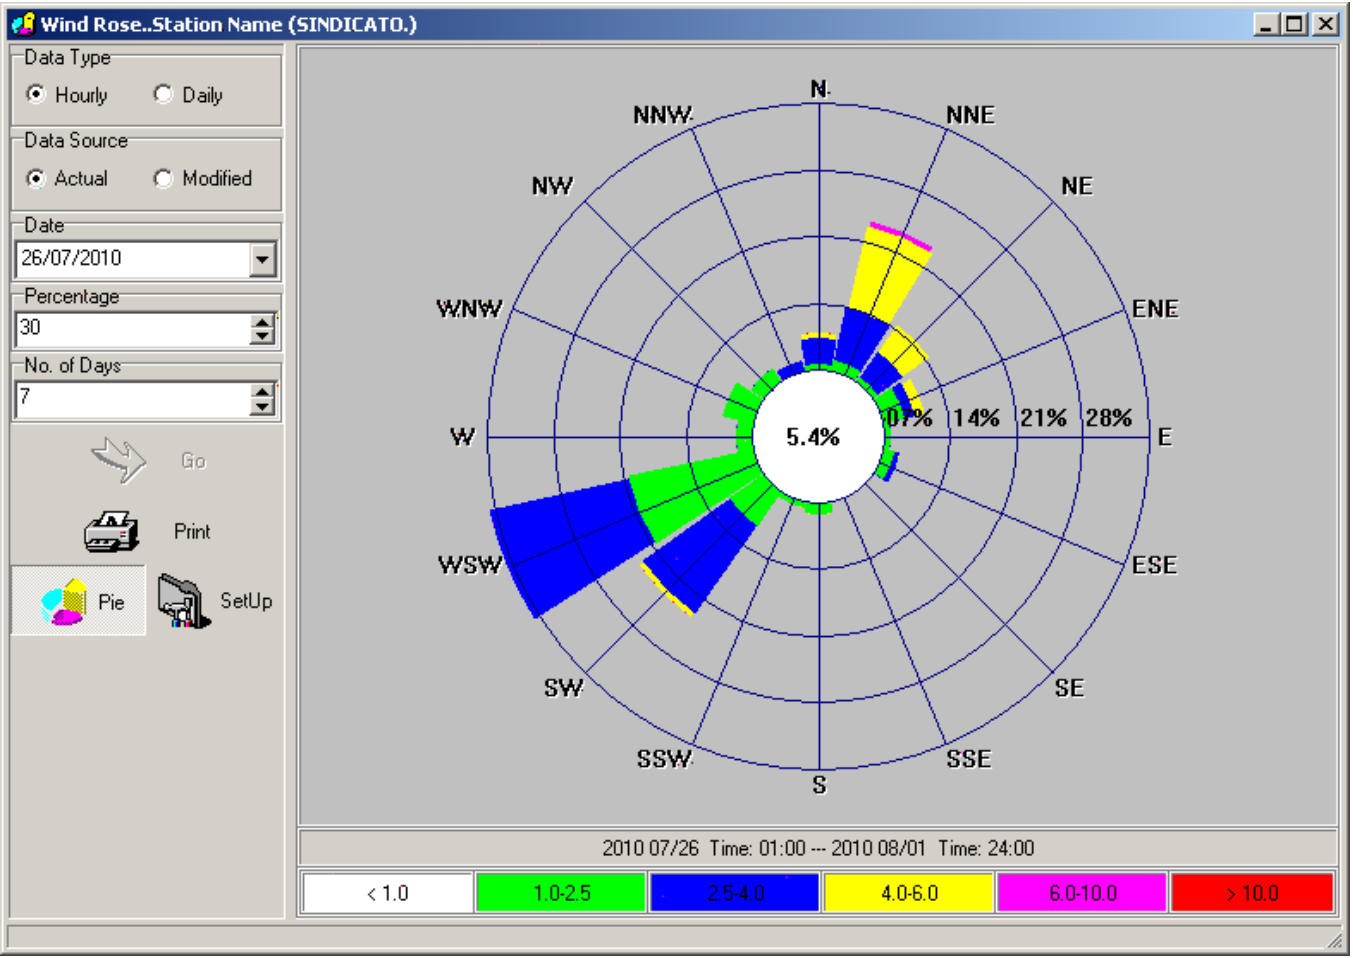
Wind Rose..Station Name (SINDICATO.)

Data Type
Hourly
Daily

Data Source
Actual
Modified

Date
26/07/2010

Percentage
30

No. of Days
7

Go

Print

Pie

SetUp

N
NNE
NE
ENE
E
ESE
SE
SSE
S
SSW
SW
WSW
W
WNW
NW
NNW

5.4%
07%
14%
21%
28%

2010 07/26 Time: 01:00 --- 2010 08/01 Time: 24:00

| < 1.0 | 1.0-2.5 | 2.5-4.0 | 4.0-6.0 | 6.0-10.0 | > 10.0 |
|---|---|---|---|---|---|